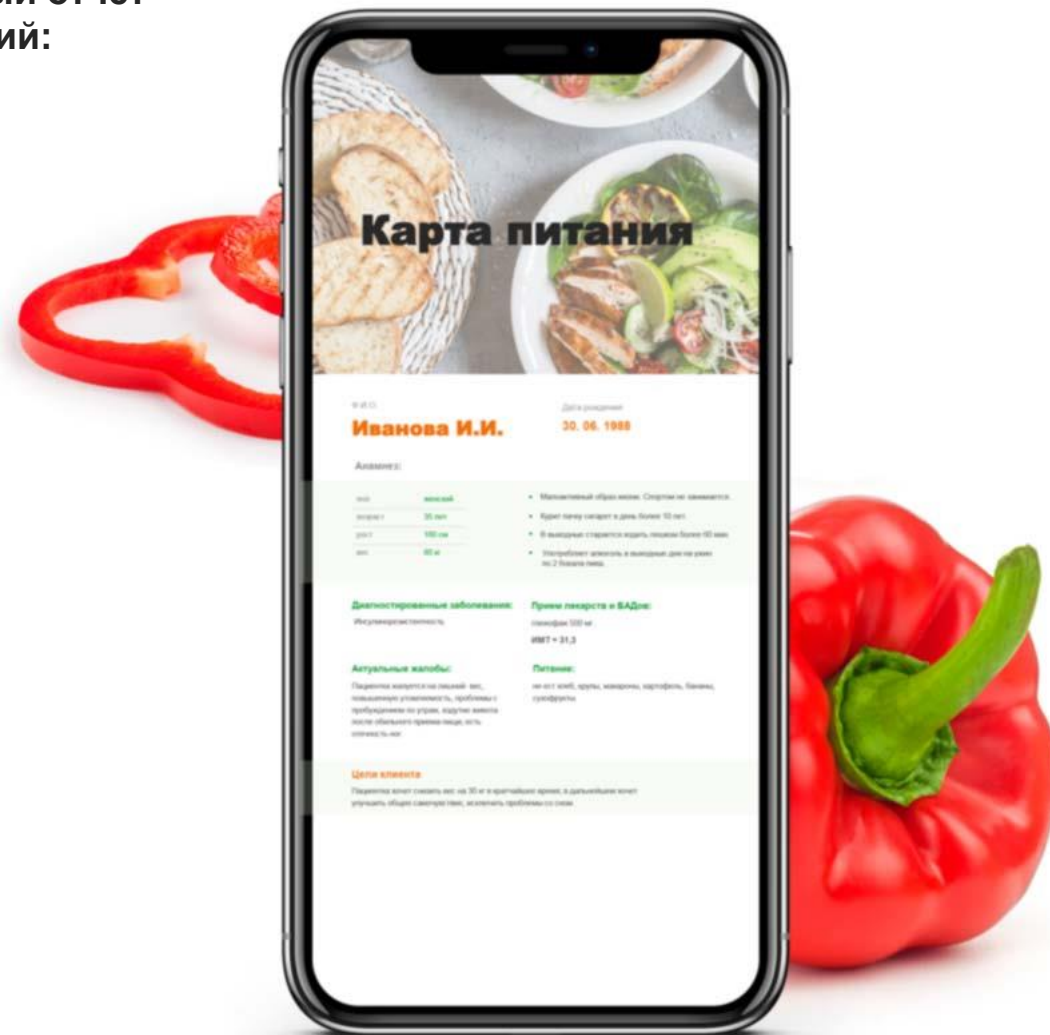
ий:

Карта питания

Ф.И.О.

Иванова И.И.

Дата рождения

30. 06. 1988

Анамнез:

| пол | женский |
|---|---|
| возраст | 35 лет |
| рост | 160 см |
| вес | 80 кг |

• Малоактивный образ жизни. Спортом не занимается.
• Курит пачку сигарет в день более 10 лет.
• В выходные старается ходить пешком более 60 мин.
• Употребляет алкоголь в выходные дни не реже по 2 бокала пива.

Диагностированные заболевания:

Инсулинорезистентность

Прием лекарств и БАДов:

глюкофаж 500 мг

ИМТ = 31,3

Актуальные жалобы:

Пациентка жалуется на лишний вес, повышенную утомляемость, проблемы с пробуждением по утрам, вздутие живота после обильного приема пищи, есть слипчасть ног

Питание:

не ест хлеб, крупы, макароны, картофель, бананы, сухофрукты.

Цели клиента

Пациентка хочет скинуть вес на 30 кг в кратчайшие время, в дальнейшем хочет улучшить общее самочувствие, исключить проблемы со сном.